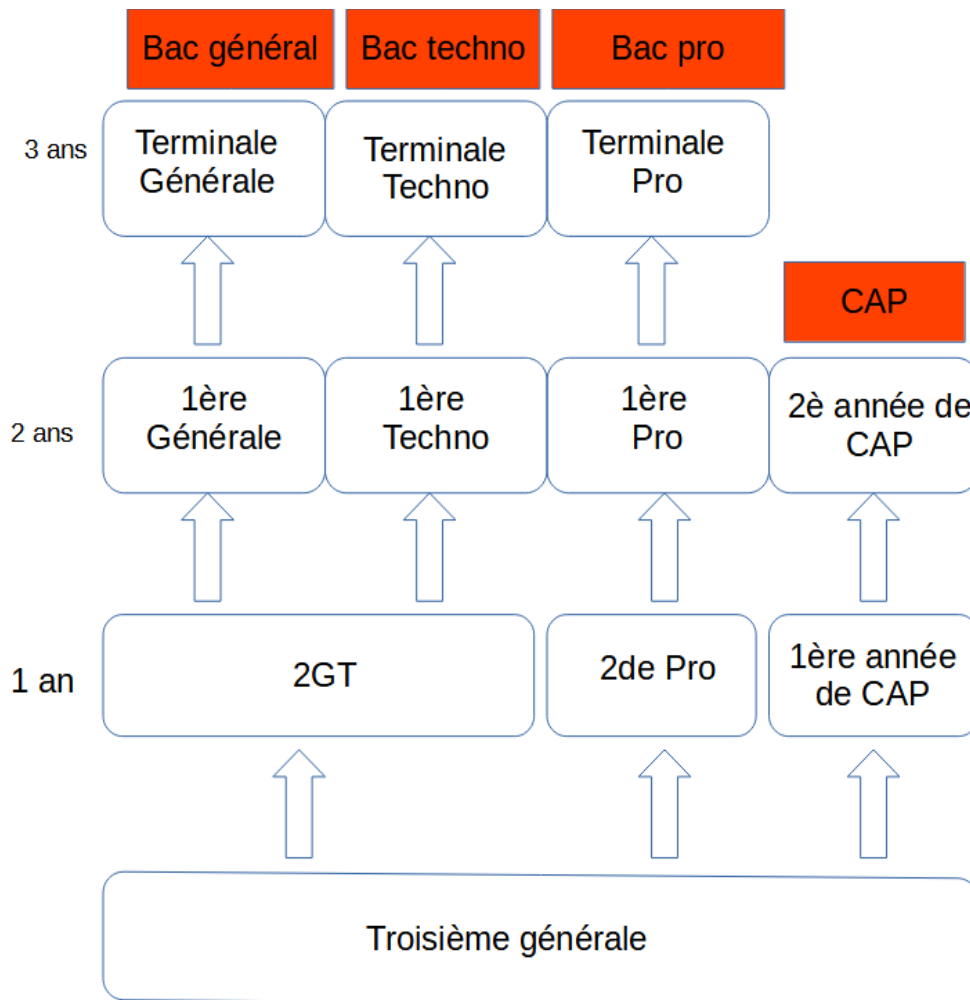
Bac général
Bac techno
Bac pro

3 ans
Terminale Générale
Terminale Techno
Terminale Pro

CAP

2 ans
1ère Générale
1ère Techno
1ère Pro
2è année de CAP

1 an
2GT
2de Pro
1ère année de CAP

Troisième générale